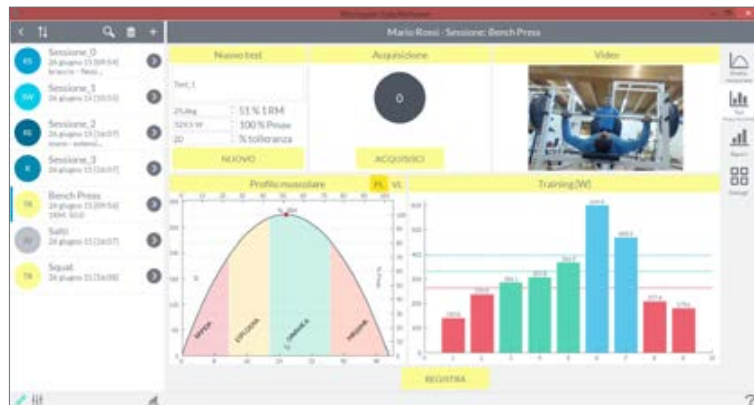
Mario Rossi - Sessione: Bench Press

Sessione_0
26 giugno 15 [09:54]
braccio - flessi...

Sessione_1
26 giugno 15 [10:53]

Sessione_2
26 giugno 15 [16:07]
tronco - estensi...

Sessione_3
26 giugno 15 [16:07]

Bench Press
26 giugno 15 [09:56]
1RM: 50.0

Salti
26 giugno 15 [16:07]

Squat
26 giugno 15 [16:08]

Nuovo test

Test_1

25,0kg | 51 % 1 RM
329,5 W | 100 % Pmax
20 | % tolleranza

NUOVO

Acquisizione

0

ACQUISISCI

Video

Profilo muscolare

PL VL

SPEED
EXPLOSIVE
OPTIMAL
POWER

Training [W]

REGISTRA

?